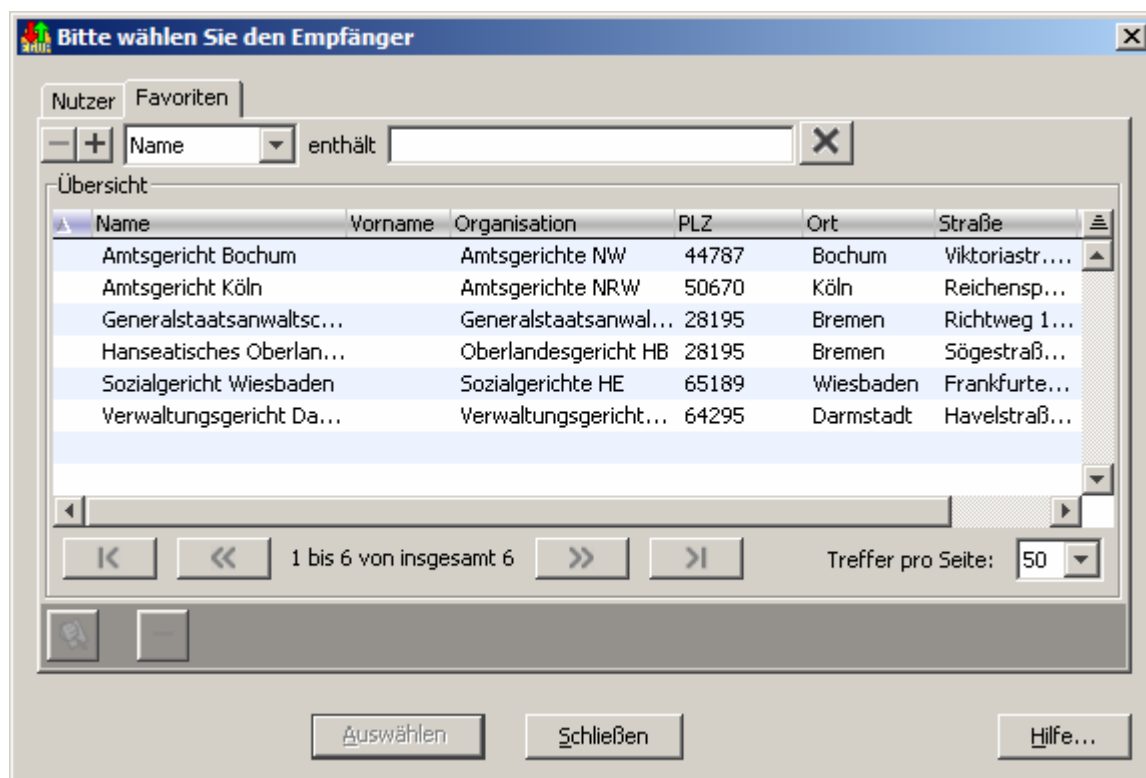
Bitte wählen Sie den Empfänger

Nutzer | Favoriten

Name | enthält

Übersicht

| Name | Vorname | Organisation | PLZ | Ort | Straße |
|---|---|---|---|---|---|
| Amtsgericht Bochum | | Amtsgerichte NW | 44787 | Bochum | Viktoriastr.... |
| Amtsgericht Köln | | Amtsgerichte NRW | 50670 | Köln | Reichensp... |
| Generalstaatsanwaltsc... | | Generalstaatsanwal... | 28195 | Bremen | Richtweg 1... |
| Hanseatisches Oberlan... | | Oberlandesgericht HB | 28195 | Bremen | Sögestraß... |
| Sozialgericht Wiesbaden | | Sozialgerichte HE | 65189 | Wiesbaden | Frankfurte... |
| Verwaltungsgericht Da... | | Verwaltungsgericht... | 64295 | Darmstadt | Havelstraß... |

1 bis 6 von insgesamt 6

Treffer pro Seite: 50

Auswählen | Schließen | Hilfe...